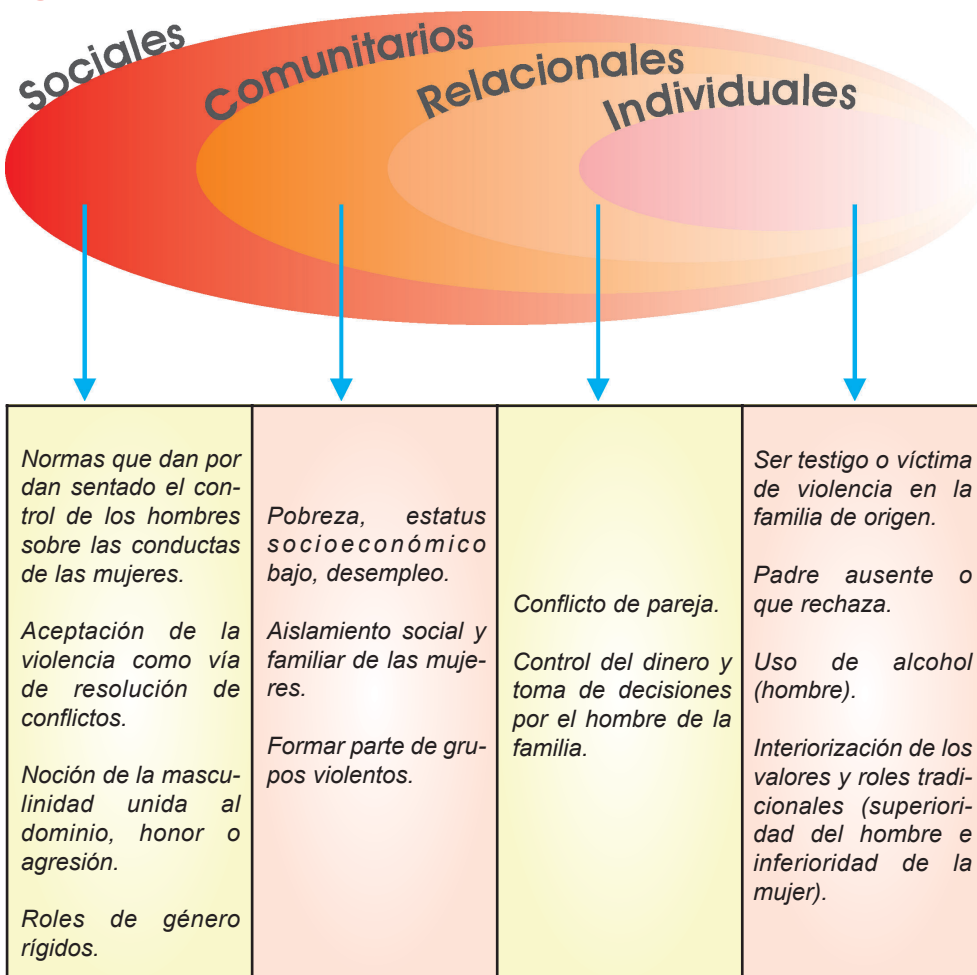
Sociales Comunitarios Relacionales Individuales

| | | | |
|---|---|---|---|
| Normas que dan por dan sentado el control de los hombres sobre las conductas de las mujeres.<br><br>Aceptación de la violencia como vía de resolución de conflictos.<br><br>Noción de la masculinidad unida al dominio, honor o agresión.<br><br>Roles de género rígidos. | Pobreza, estatus socioeconómico bajo, desempleo.<br><br>Aislamiento social y familiar de las mujeres.<br><br>Formar parte de grupos violentos. | Conflicto de pareja.<br><br>Control del dinero y toma de decisiones por el hombre de la familia. | Ser testigo o víctima de violencia en la familia de origen.<br><br>Padre ausente o que rechaza.<br><br>Uso de alcohol (hombre).<br><br>Interiorización de los valores y roles tradicionales (superioridad del hombre e inferioridad de la mujer). |